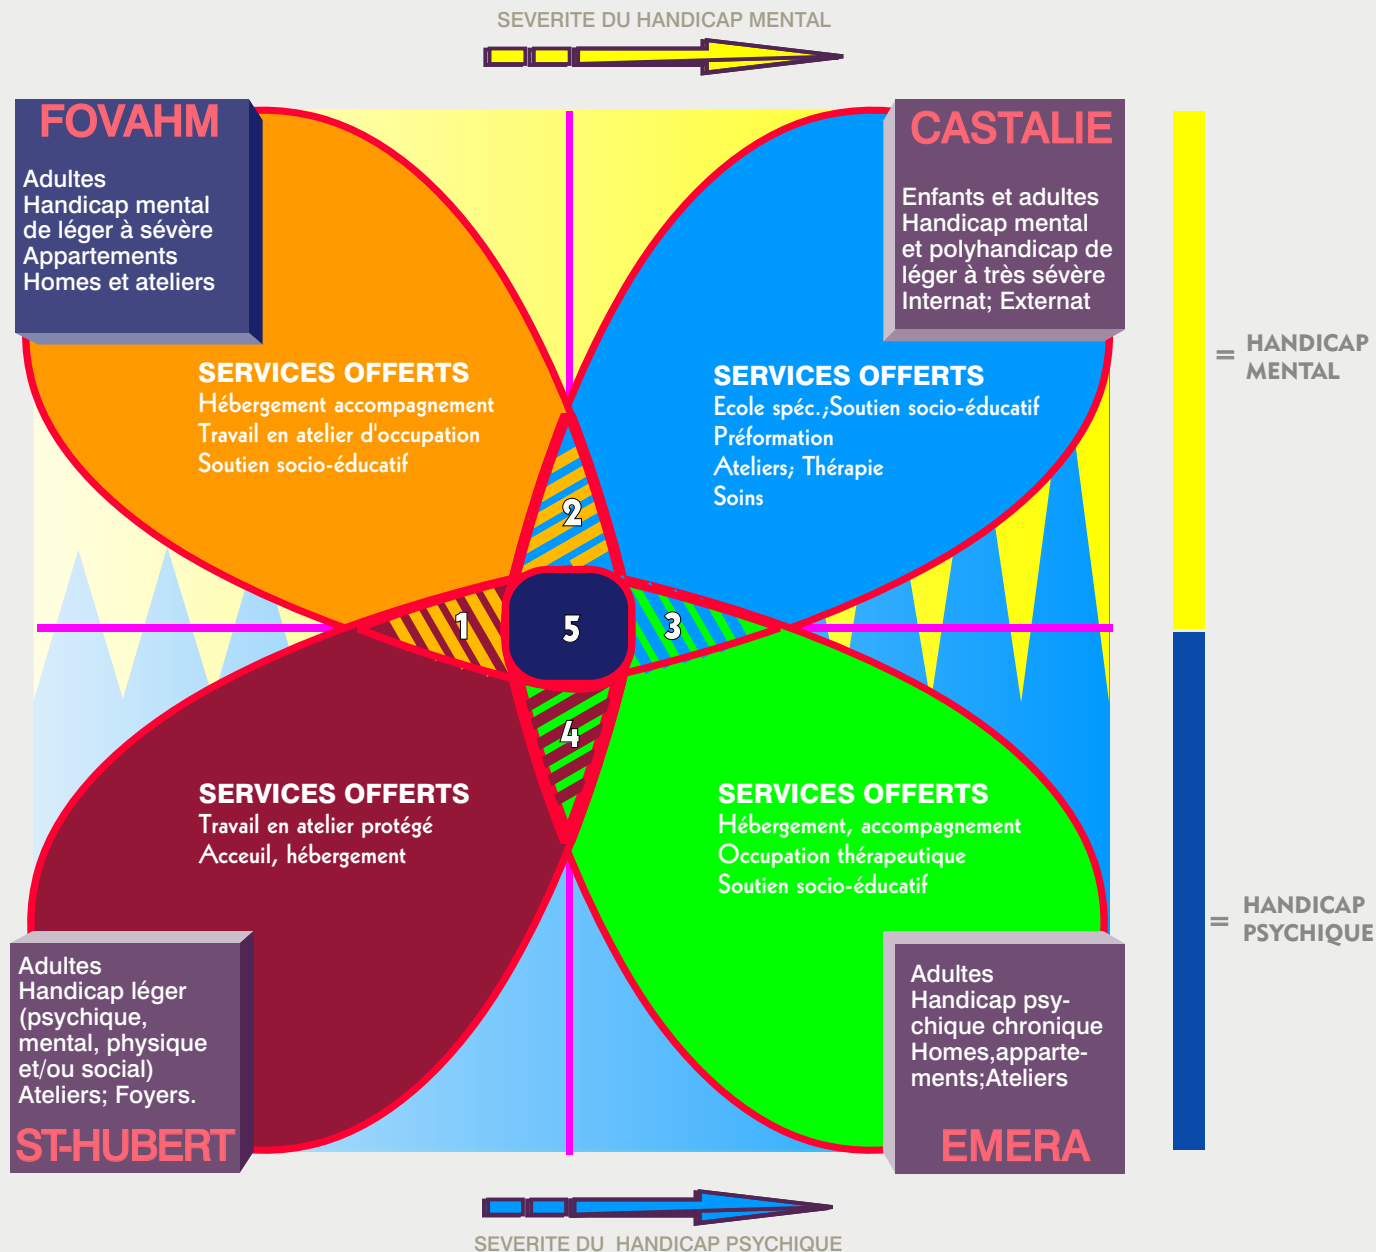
SEVERITE DU HANDICAP MENTAL

FOVAHM

Adultes
Handicap mental de léger à sévère
Appartements
Homes et ateliers

CASTALIE

Enfants et adultes
Handicap mental et polyhandicap de léger à très sévère
Internat; Externat

= HANDICAP MENTAL

SERVICES OFFERTS
Hébergement accompagnement
Travail en atelier d'occupation
Soutien socio-éducatif

SERVICES OFFERTS
Ecole spéc.;Soutien socio-éducatif
Préformation
Ateliers; Thérapie
Soins

2

1

5

3

4

SERVICES OFFERTS
Travail en atelier protégé
Acceuil, hébergement

SERVICES OFFERTS
Hébergement, accompagnement
Occupation thérapeutique
Soutien socio-éducatif

= HANDICAP PSYCHIQUE

Adultes
Handicap léger (psychique, mental, physique et/ou social)
Ateliers; Foyers.

ST-HUBERT

Adultes
Handicap psychique chronique
Homes,appartements;Ateliers

EMERA

SEVERITE DU HANDICAP PSYCHIQUE